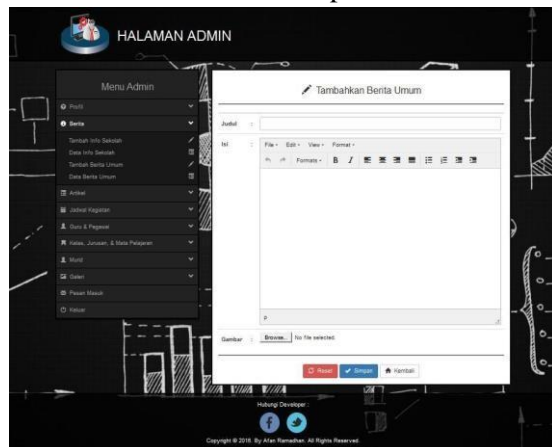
HALAMAN ADMIN

Menu Admin

Profil

Berita

Tambah Info Sekolah

Data Info Sekolah

Tambah Berita Umum

Data Berita Umum

Artikel

Jadwal Kegiatan

Guru & Pegawai

Kelas, Jurusan, & Mata Pelajaran

Murid

Galeri

Pesan Masuk

Keluar

Tambahkan Berita Umum

Judul :

Isi :

File Edit View Format

Formats B I

p

Gambar : Browse... No file selected.

Reset Simpan Kembali

Hubungi Developer :

Copyright © 2016. By Afan Ramadhan. All Rights Reserved.